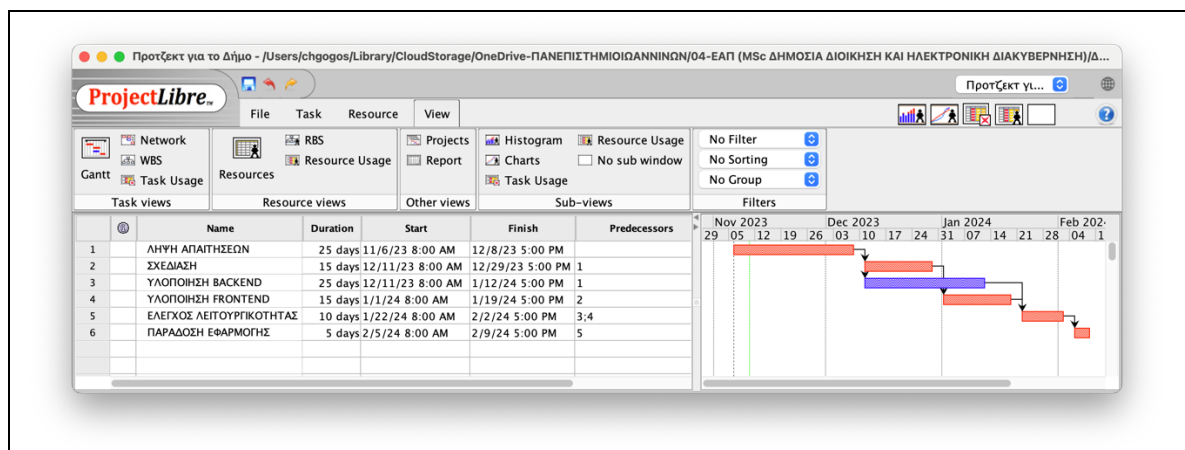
Προτζεκτ για το Δήμο - /Users/chgogos/Library/CloudStorage/OneDrive-ΠΑΝΕΠΙΣΤΗΜΙΟΙΩΑΝΝΙΝΩΝ/04-ΕΑΠ (MSc ΔΗΜΟΣΙΑ ΔΙΟΙΚΗΣΗ ΚΑΙ ΗΛΕΚΤΡΟΝΙΚΗ ΔΙΑΚΥΒΕΡΝΗΣΗ)/Δ...

ProjectLibre

Προτζεκτ γι...

File Task Resource View

Gantt Network WBS Task Usage
Task views

Resources RBS Resource Usage
Resource views

Projects Report
Other views

Histogram Charts Task Usage Resource Usage No sub window
Sub-views

No Filter
No Sorting
No Group
Filters

| | | Name | Duration | Start | Finish | Predecessors |
|---|---|---|---|---|---|---|
| 1 | | ΛΗΨΗ ΑΠΑΙΤΗΣΕΩΝ | 25 days | 11/6/23 8:00 AM | 12/8/23 5:00 PM | |
| 2 | | ΣΧΕΔΙΑΣΗ | 15 days | 12/11/23 8:00 AM | 12/29/23 5:00 PM | 1 |
| 3 | | ΥΛΟΠΟΙΗΣΗ BACKEND | 25 days | 12/11/23 8:00 AM | 1/12/24 5:00 PM | 1 |
| 4 | | ΥΛΟΠΟΙΗΣΗ FRONTEND | 15 days | 1/1/24 8:00 AM | 1/19/24 5:00 PM | 2 |
| 5 | | ΕΛΕΓΧΟΣ ΛΕΙΤΟΥΡΓΙΚΟΤΗΤΑΣ | 10 days | 1/22/24 8:00 AM | 2/2/24 5:00 PM | 3;4 |
| 6 | | ΠΑΡΑΔΟΣΗ ΕΦΑΡΜΟΓΗΣ | 5 days | 2/5/24 8:00 AM | 2/9/24 5:00 PM | 5 |

Nov 2023 Dec 2023 Jan 2024 Feb 202
29 05 12 19 26 03 10 17 24 31 07 14 21 28 04 1